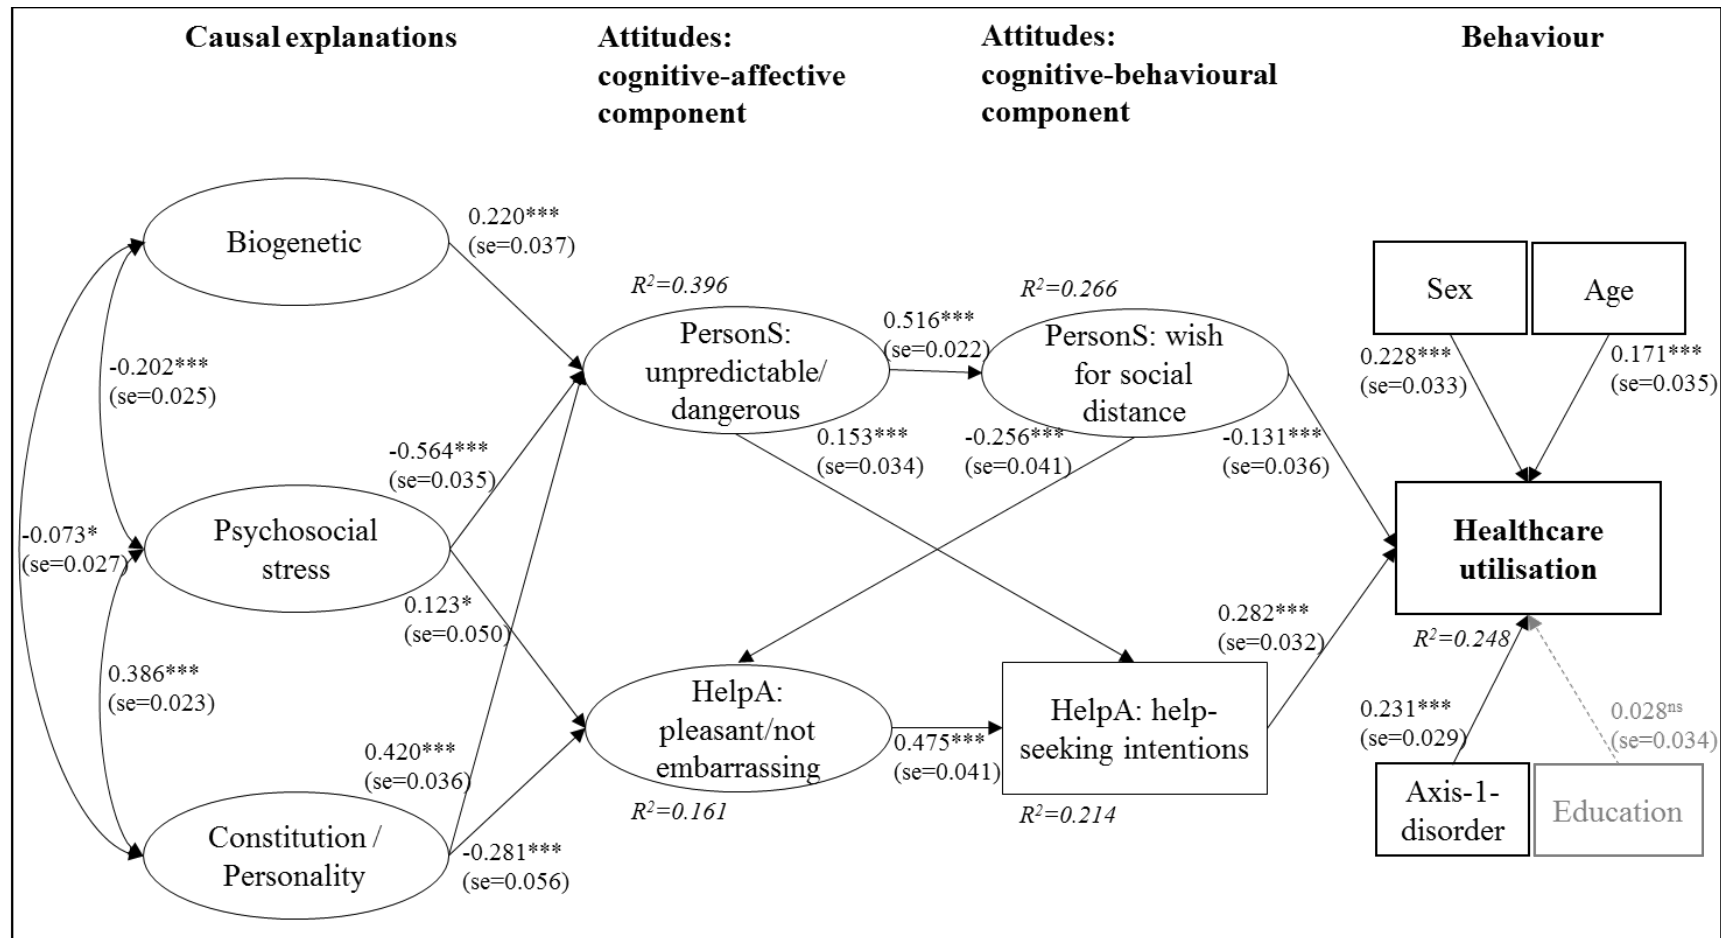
Causal explanations

Attitudes: cognitive-affective component

Attitudes: cognitive-behavioural component

Behaviour

Biogenetic

0.220*** (se=0.037)

-0.202*** (se=0.025)

Psychosocial stress

-0.073* (se=0.027)

0.386*** (se=0.023)

Constitution / Personality

-0.564*** (se=0.035)

0.123* (se=0.050)

0.420*** (se=0.036)

-0.281*** (se=0.056)

$R^2$=0.396

PersonS: unpredictable/ dangerous

0.516*** (se=0.022)

$R^2$=0.266

PersonS: wish for social distance

0.153*** (se=0.034)

-0.256*** (se=0.041)

-0.131*** (se=0.036)

HelpA: pleasant/not embarrassing

$R^2$=0.161

0.475*** (se=0.041)

HelpA: help-seeking intentions

$R^2$=0.214

0.282*** (se=0.032)

Sex

Age

0.228*** (se=0.033)

0.171*** (se=0.035)

Healthcare utilisation

$R^2$=0.248

0.231*** (se=0.029)

$0.028^{ns}$ (se=0.034)

Axis-1-disorder

Education